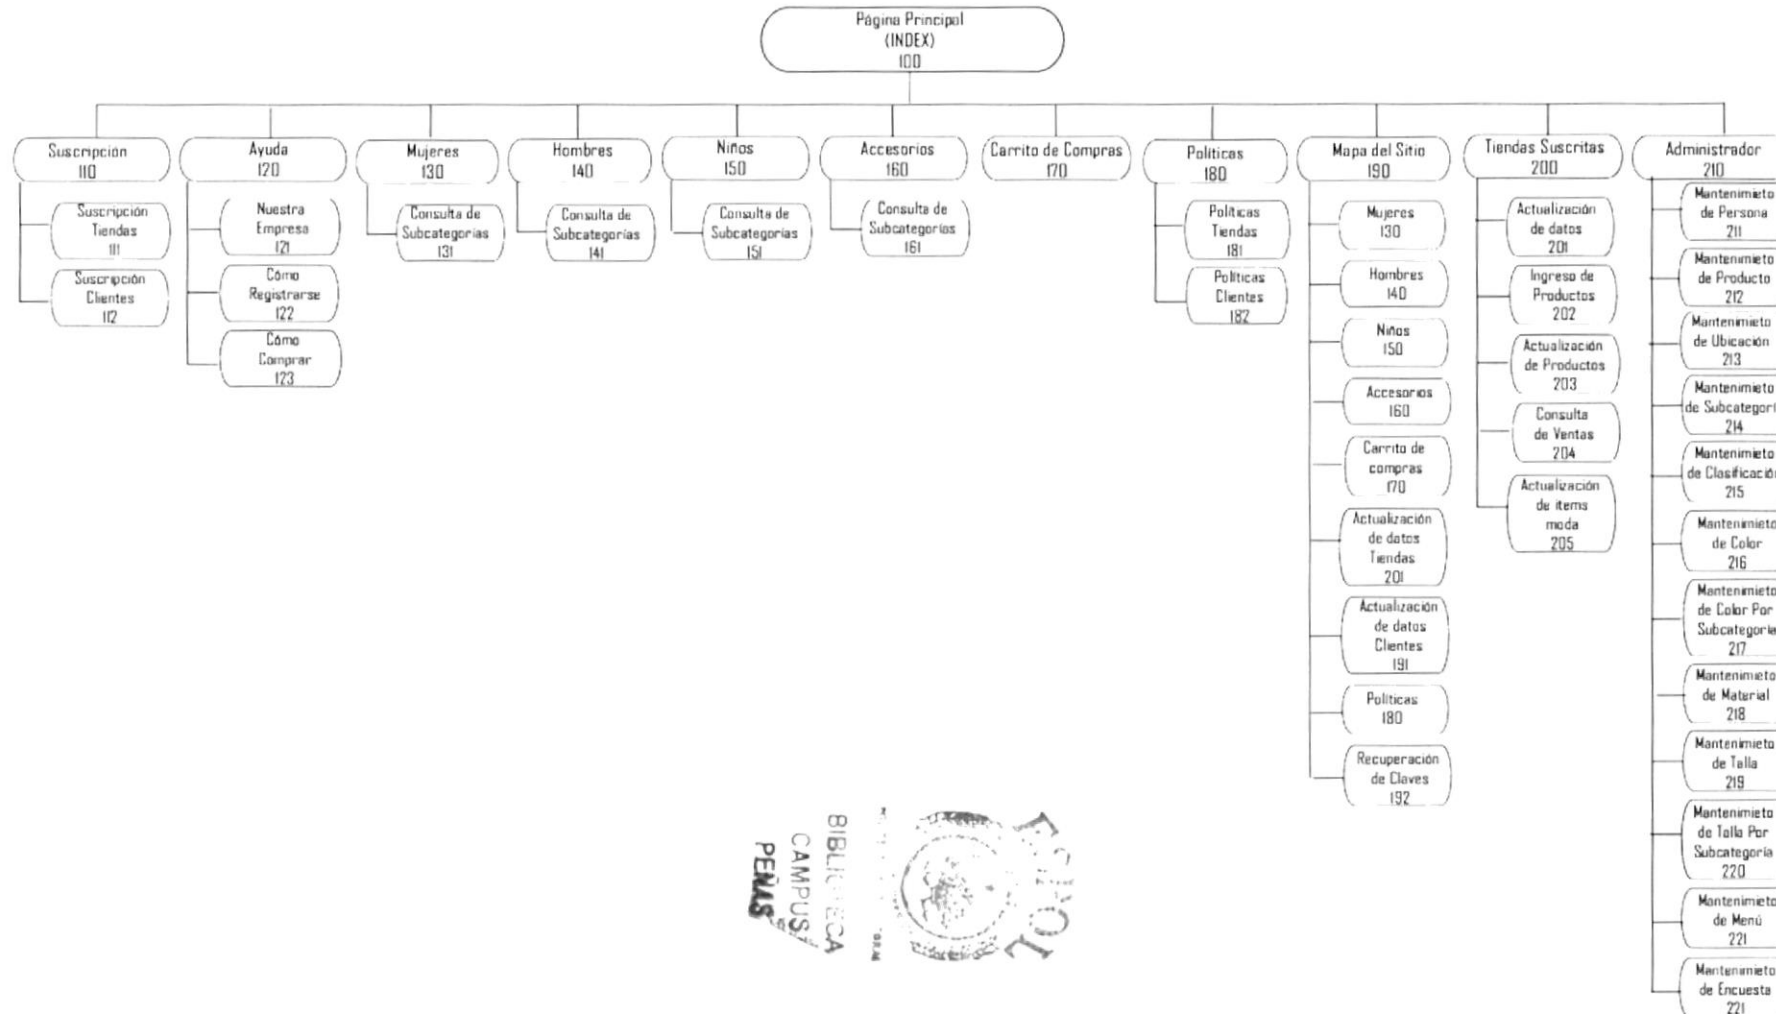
Página Principal
(INDEX)
100

Suscripción
110

Suscripción Tiendas
111

Suscripción Clientes
112

Ayuda
120

Nuestra Empresa
121

Cómo Registrarse
122

Cómo Comprar
123

Mujeres
130

Consulta de Subcategorías
131

Hombres
140

Consulta de Subcategorías
141

Niños
150

Consulta de Subcategorías
151

Accesorios
160

Consulta de Subcategorías
161

Carrito de Compras
170

Políticas
180

Políticas Tiendas
181

Políticas Clientes
182

Mapa del Sitio
190

Mujeres
130

Hombres
140

Niños
150

Accesorios
160

Carrito de compras
170

Actualización de datos Tiendas
201

Actualización de datos Clientes
191

Políticas
180

Recuperación de Claves
192

Tiendas Suscritas
200

Actualización de datos
201

Ingreso de Productos
202

Actualización de Productos
203

Consulta de Ventas
204

Actualización de items moda
205

Administrador
210

Mantenimieto de Persona
211

Mantenimieto de Producto
212

Mantenimieto de Ubicación
213

Mantenimieto de Subcategori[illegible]
214

Mantenimieto de Clasificació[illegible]
215

Mantenimieto de Color
216

Mantenimieto de Color Por Subcategori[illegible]
217

Mantenimieto de Material
218

Mantenimieto de Talla
219

Mantenimieto de Talla Por Subcategoría
220

Mantenimieto de Menú
221

Mantenimieto de Encuesta
221

BIBLIOTECA CAMPUS PEÑAS
ESPOL